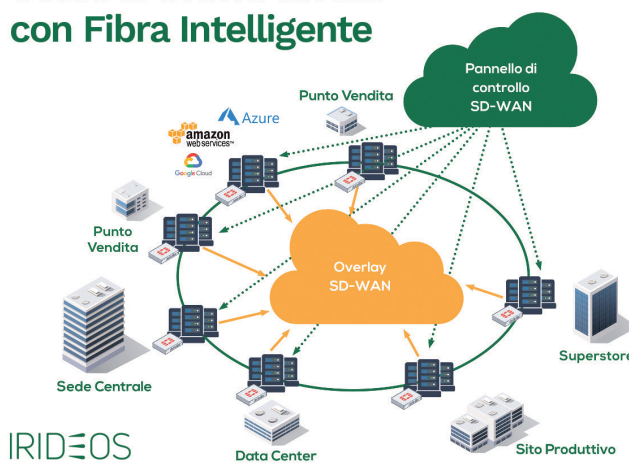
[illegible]
con Fibra Intelligente

Pannello di controllo SD-WAN

Punto Vendita

Azure

amazon web services

Google Cloud

Punto Vendita

Overlay SD-WAN

Sede Centrale

Superstore

IRIDEOS

Data Center

Sito Produttivo